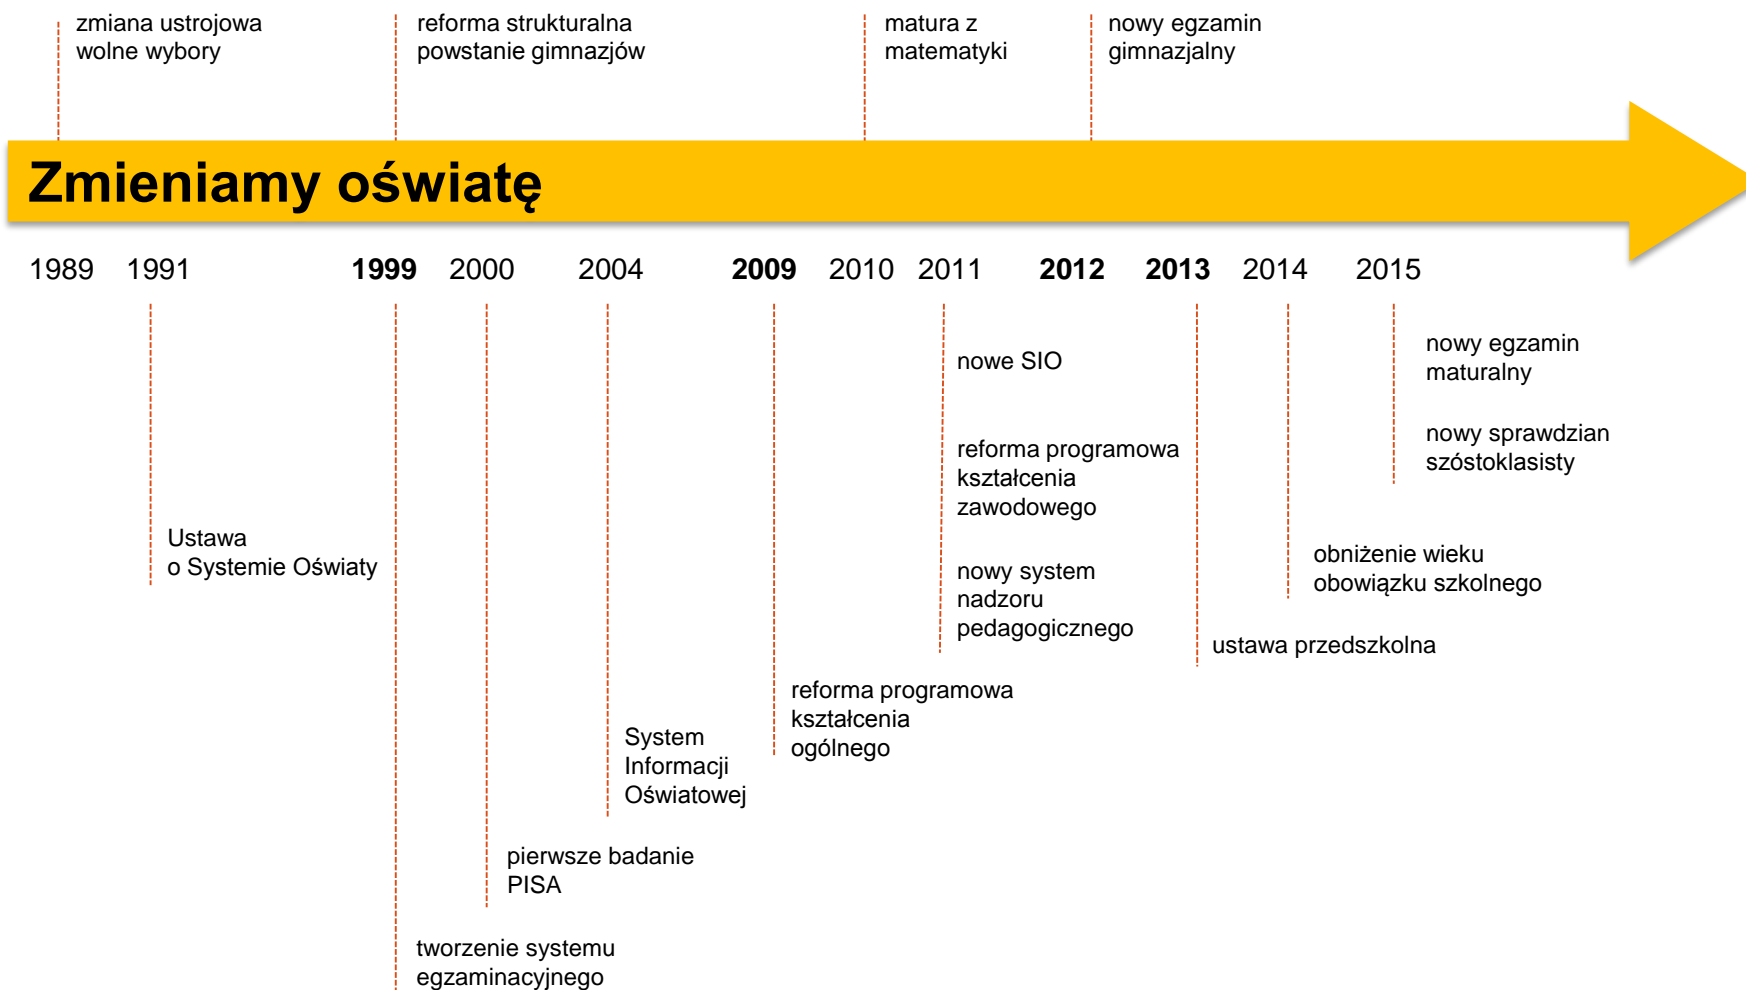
zmiana ustrojowa
wolne wybory

reforma strukturalna
powstanie gimnazjów

matura z
matematyki

nowy egzamin
gimnazjalny

Zmieniamy oświatę

1989 1991 **1999** 2000 2004 **2009** 2010 2011 **2012** **2013** 2014 2015

nowe SIO

reforma programowa
kształcenia
zawodowego

nowy system
nadzoru
pedagogicznego

nowy egzamin
maturalny

nowy sprawdzian
szóstoklasisty

Ustawa
o Systemie Oświaty

obniżenie wieku
obowiązku szkolnego

ustawa przedszkolna

reforma programowa
kształcenia
ogólnego

System
Informacji
Oświatowej

pierwsze badanie
PISA

tworzenie systemu
egzaminacyjnego